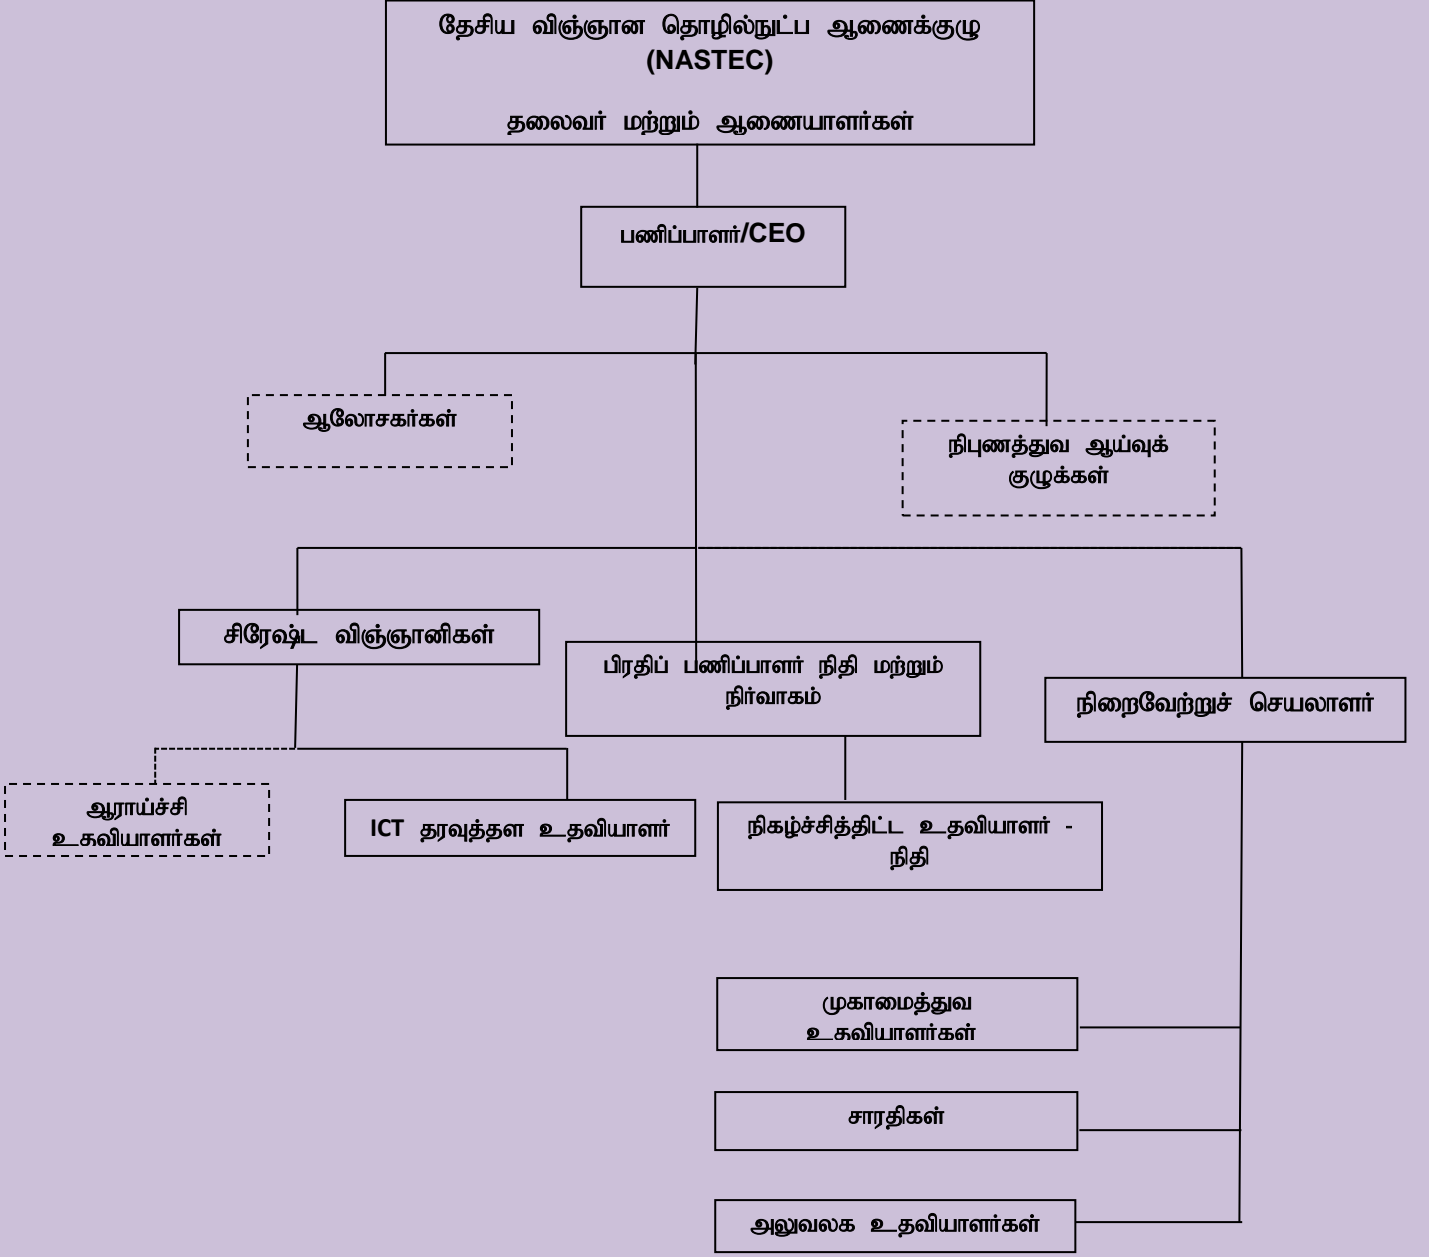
தேசிய விஞ்ஞான தொழில்நுட்ப ஆணைக்குழு
(NASTEC)

தலைவர் மற்றும் ஆணையாளர்கள்

பணிப்பாளர்/CEO

ஆலோசகர்கள்

நிபுணத்துவ ஆய்வுக் குழுக்கள்

சிரேஷ்ட விஞ்ஞானிகள்

பிரதிப் பணிப்பாளர் நிதி மற்றும் நிர்வாகம்

நிறைவேற்றுச் செயலாளர்

ஆராய்ச்சி உதவியாளர்கள்

ICT தரவுத்தள உதவியாளர்

நிகழ்ச்சித்திட்ட உதவியாளர் - நிதி

முகாமைத்துவ உதவியாளர்கள்

சாரதிகள்

அலுவலக உதவியாளர்கள்